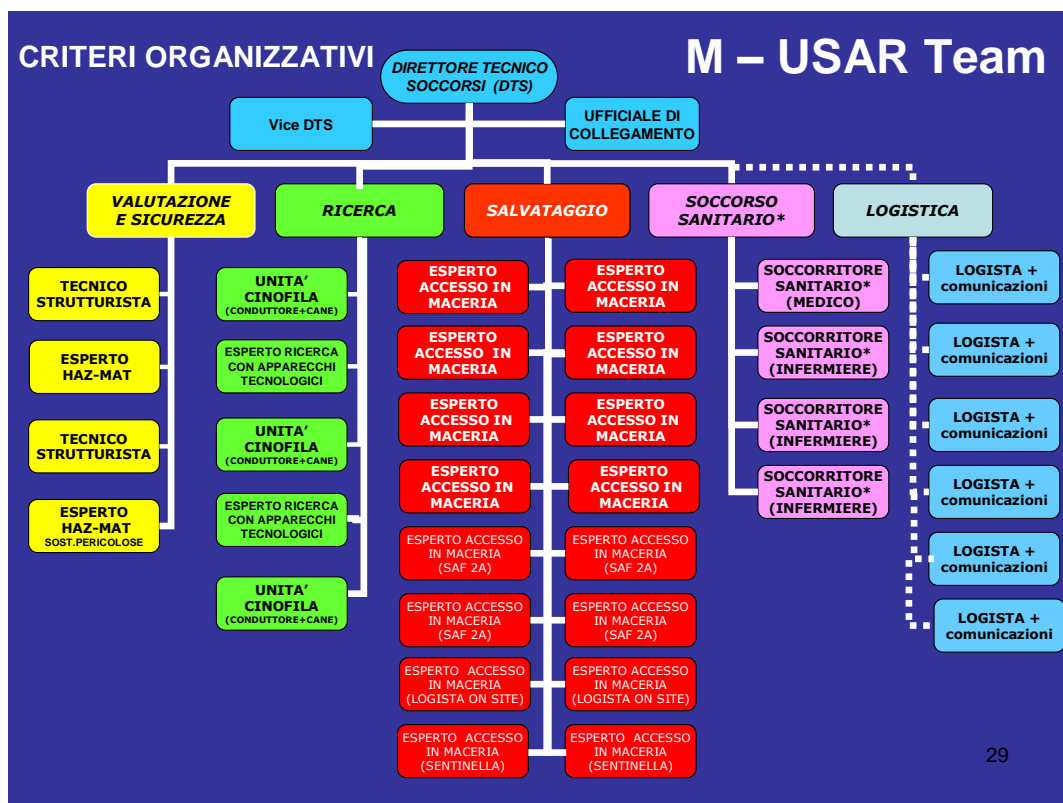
CRITERI ORGANIZZATIVI

DIRETTORE TECNICO SOCCORSI (DTS)

M – USAR Team

Vice DTS

UFFICIALE DI COLLEGAMENTO

VALUTAZIONE E SICUREZZA

RICERCA

SALVATAGGIO

SOCCORSO SANITARIO*

LOGISTICA

TECNICO STRUTTURISTA

ESPERTO HAZ-MAT

TECNICO STRUTTURISTA

ESPERTO HAZ-MAT SOST.PERICOLOSE

UNITA' CINOFILA (CONDUTTORE+CANE)

ESPERTO RICERCA CON APPARECCHI TECNOLOGICI

UNITA' CINOFILA (CONDUTTORE+CANE)

ESPERTO RICERCA CON APPARECCHI TECNOLOGICI

UNITA' CINOFILA (CONDUTTORE+CANE)

ESPERTO ACCESSO IN MACERIA

ESPERTO ACCESSO IN MACERIA

ESPERTO ACCESSO IN MACERIA

ESPERTO ACCESSO IN MACERIA

ESPERTO ACCESSO IN MACERIA

ESPERTO ACCESSO IN MACERIA

ESPERTO ACCESSO IN MACERIA

ESPERTO ACCESSO IN MACERIA

ESPERTO ACCESSO IN MACERIA (SAF 2A)

ESPERTO ACCESSO IN MACERIA (SAF 2A)

ESPERTO ACCESSO IN MACERIA (SAF 2A)

ESPERTO ACCESSO IN MACERIA (SAF 2A)

ESPERTO ACCESSO IN MACERIA (LOGISTA ON SITE)

ESPERTO ACCESSO IN MACERIA (LOGISTA ON SITE)

ESPERTO ACCESSO IN MACERIA (SENTINELLA)

ESPERTO ACCESSO IN MACERIA (SENTINELLA)

SOCCORRITORE SANITARIO* (MEDICO)

SOCCORRITORE SANITARIO* (INFERMIERE)

SOCCORRITORE SANITARIO* (INFERMIERE)

SOCCORRITORE SANITARIO* (INFERMIERE)

LOGISTA + comunicazioni

LOGISTA + comunicazioni

LOGISTA + comunicazioni

LOGISTA + comunicazioni

LOGISTA + comunicazioni

LOGISTA + comunicazioni

29